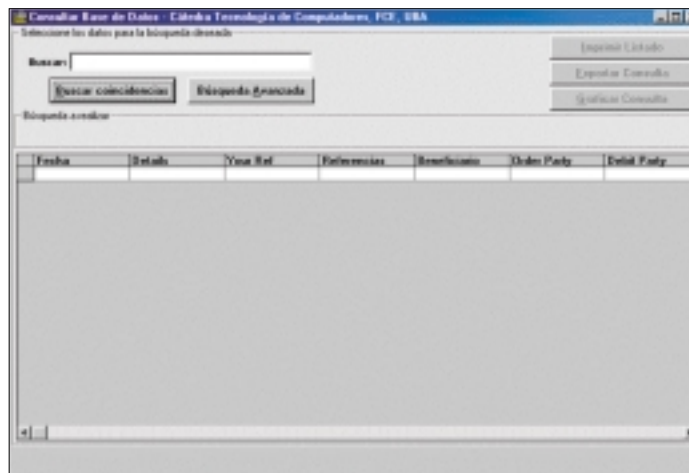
Consultar Base de Datos - Cátedra Tecnología de Computadores, FCE, UBA

Seleccione los datos para la búsqueda deseada

Buscar:

Buscar coincidencias

Búsqueda Avanzada

Imprimir Listado

Exportar Consulta

Graficar Consulta

Búsqueda a realizar

| Fecha | Details | Your Ref | Referencias | Beneficiario | Order Party | Debit Party |
|---|---|---|---|---|---|---|
| | | | | | | |